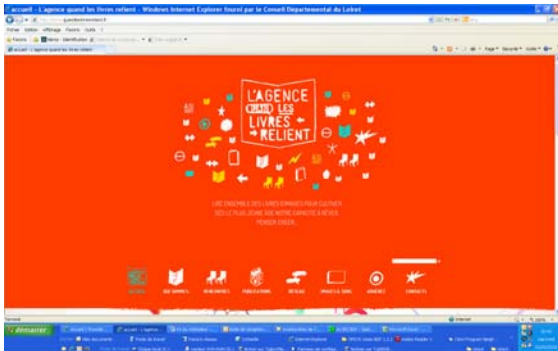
accueil - L'agence quand les livres relient - Windows Internet Explorer fourni par le Conseil Departemental du Loiret

http://www.quandleslivresrelient.fr

Fichier Edition Affichage Favoris Outils ?

Favoris

accueil - L'agence quand les livres relient

Page Sécurité Outils

L'AGENCE QUAND LES LIVRES RELIENT

LIRE ENSEMBLE DES LIVRES D'IMAGES POUR CULTIVER DÈS LE PLUS JEUNE ÂGE NOTRE CAPACITÉ À RÊVER, PENSER, CRÉER...

ACCUEIL QUI SOMMES-NOUS RENCONTRES PUBLICATIONS RÉSEAU IMAGES & SONS ADHÉREZ CONTACTS

Terminé

Internet

100 %

démarrer

accueil - L'agence...

Microsoft Excel

Internet Explorer